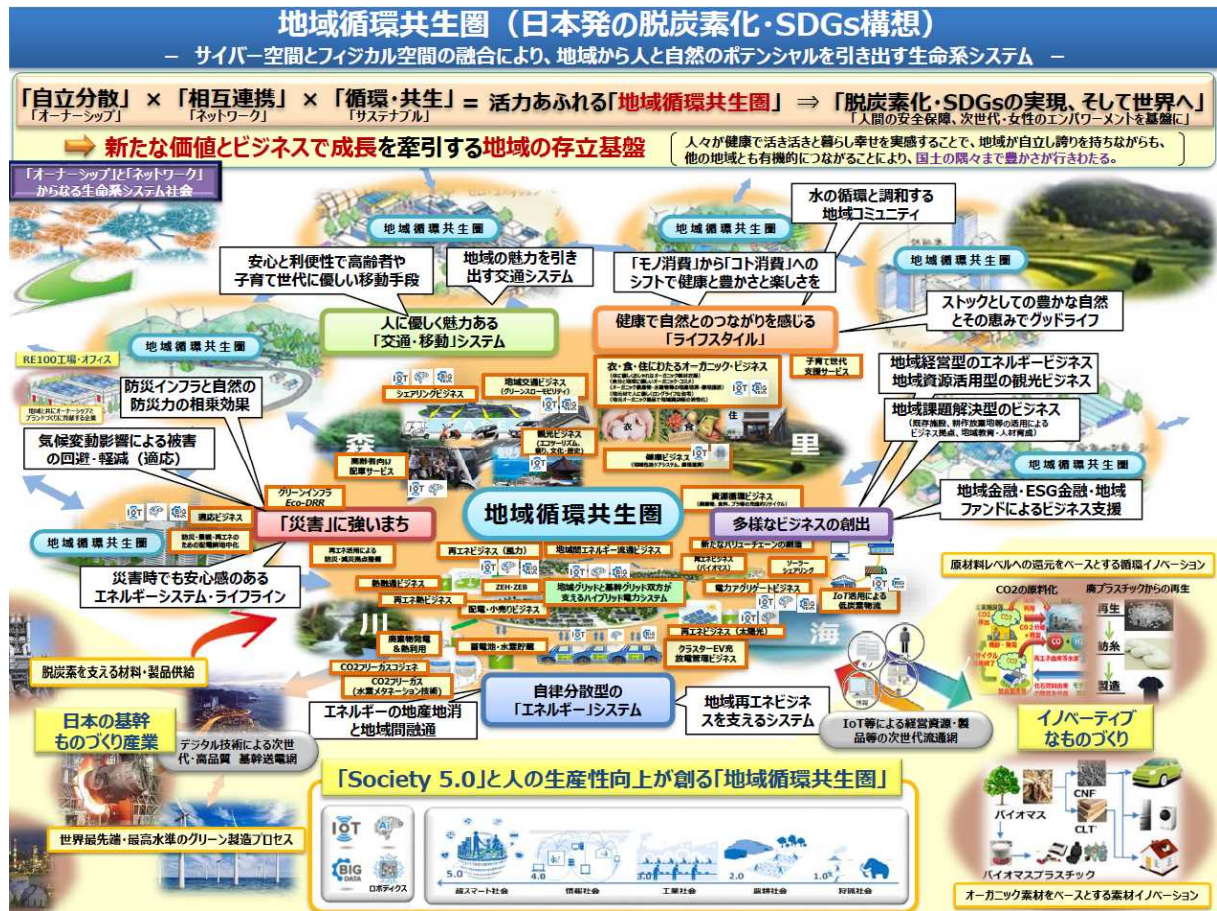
地域循環共生圏（日本発の脱炭素化・SDGs構想）
－ サイバー空間とフィジカル空間の融合により、地域から人と自然のポテンシャルを引き出す生命系システム －

「自立分散」×「相互連携」×「循環・共生」＝ 活力あふれる「地域循環共生圏」⇒「脱炭素化・SDGsの実現、そして世界へ」
「オーナーシップ」「ネットワーク」「サステナブル」「人間の安全保障、次世代・女性のエンパワーメントを基盤に」

新たな価値とビジネスで成長を牽引する地域の存立基盤

人々が健康で活き活きと暮らし幸せを実感することで、地域が自立し誇りを持ちながらも、他の地域とも有機的につながることにより、国土の隅々まで豊かさが行きわたる。

「オーナーシップ」と「ネットワーク」からなる生命系システム社会

地域循環共生圏

安心と利便性で高齢者や子育て世代に優しい移動手段

地域の魅力を引き出す交通システム

「モノ消費」から「コト消費」へのシフトで健康と豊かさと楽しさを

水の循環と調和する地域コミュニティ

ストックとしての豊かな自然とその恵みでグッドライフ

人に優しく魅力ある「交通・移動」システム

健康で自然とのつながりを感じる「ライフスタイル」

RE100工場・オフィス

防災インフラと自然の防災力の相乗効果

気候変動影響による被害の回避・軽減（適応）

地域経営型のエネルギービジネス
地域資源活用型の観光ビジネス

地域課題解決型のビジネス

地域金融・ESG金融・地域ファンドによるビジネス支援

衣・食・住にわたるオーガニック・ビジネス

子育て世代支援サービス

シェアリングビジネス

地域交通ビジネス（グリーンスローモビリティ）

観光ビジネス（エコツーリズム等）

健康ビジネス

高齢者向け配車サービス

森

里

グリーンインフラ Eco-DRR

防災ビジネス

「災害」に強いまち

地域循環共生圏

多様なビジネスの創出

資源循環ビジネス

新たなバリューチェーンの創造

再エネビジネス（風力）

地域間エネルギー流通ビジネス

再エネビジネス（バイオマス）

ソーラーシェアリング

災害時でも安心感のあるエネルギーシステム・ライフライン

熱融通ビジネス

ZEH・ZEB

地域グリッドと基幹グリッド双方が支えるハイブリッド電力システム

電力アグリゲートビジネス

IoT活用による低炭素物流

再エネ熱ビジネス

配電・小売りのビジネス

川

海

再エネビジネス（太陽光）

廃棄物発電＆熱利用

蓄電池・水素貯蔵

クラスターEV充放電管理ビジネス

CO2フリーガスコジェネ

CO2フリーガス（水素メタネーション技術）

脱炭素を支える材料・製品供給

エネルギーの地産地消と地域間融通

自律分散型の「エネルギー」システム

地域再エネビジネスを支えるシステム

IoT等による経営資源・製品等の次世代流通網

原材料レベルへの還元をベースとする循環イノベーション

CO2の原料化

廃プラスチックからの再生

再生

紡糸

製造

イノベーティブなものづくり

日本の基幹ものづくり産業

デジタル技術による次世代・高品質 基幹送電網

「Society 5.0」と人の生産性向上が創る「地域循環共生圏」

IoT

AI

BIG DATA

ロボティクス

5.0 超スマート社会

4.0 情報社会

3.0 工業社会

2.0 農耕社会

1.0 狩猟社会

世界最先端・最高水準のグリーン製造プロセス

バイオマス

CNF

CLT

バイオマスプラスチック

オーガニック素材をベースとする素材イノベーション